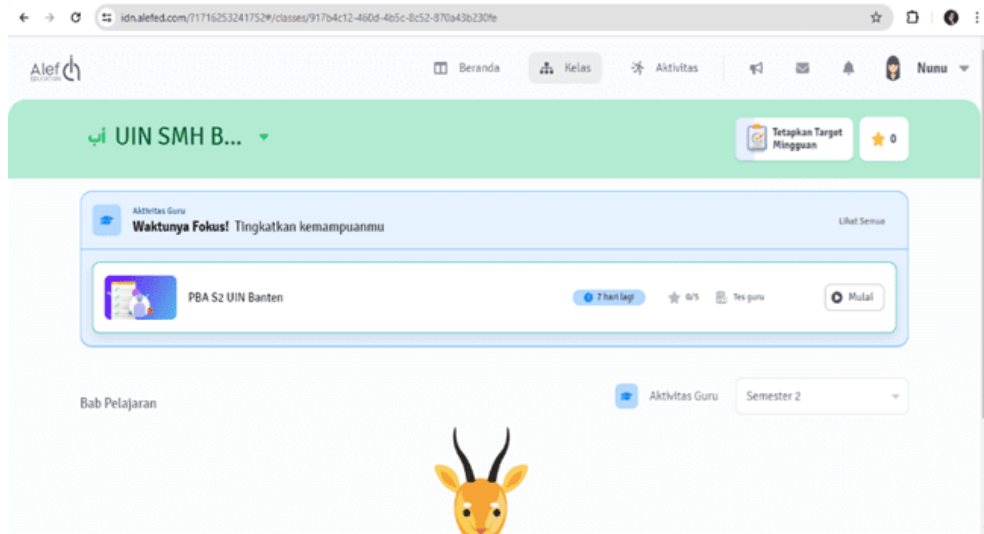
idn.alefed.com/?1716253241752#/classes/917b4c12-460d-4b5c-8c52-870a43b230fe

Alef EDUCATION

Beranda Kelas Aktivitas

Nunu

أب UIN SMH B...

Tetapkan Target Mingguan

0

Aktivitas Guru
Waktunya Fokus! Tingkatkan kemampuanmu

Lihat Semua

PBA S2 UIN Banten

7 hari lagi

0/1

Tes guru

Mulai

Bab Pelajaran

Aktivitas Guru

Semester 2